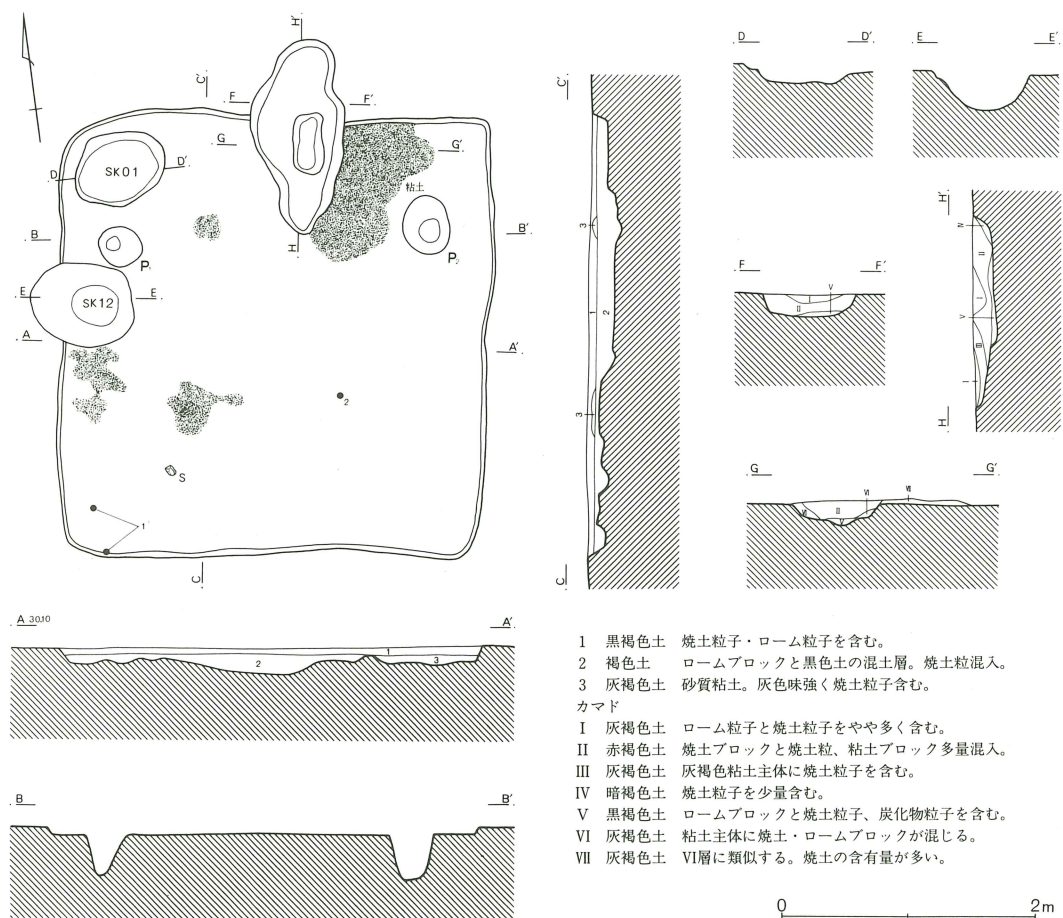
H'
C'
F
F'
G
G'
D
SK01
D'
粘土
B
B'
P
P
H
E
SK12
E
A
A'
2
S
1
C

C'
3
2
3
C

D
D'
E
E'
H'
F
F'
H

G
G'

A 30.10
A'
1
2
3

B
B'

1　黒褐色土　焼土粒子・ローム粒子を含む。
2　褐色土　ロームブロックと黒色土の混土層。焼土粒混入。
3　灰褐色土　砂質粘土。灰色味強く焼土粒子含む。
カマド
I　灰褐色土　ローム粒子と焼土粒子をやや多く含む。
II　赤褐色土　焼土ブロックと焼土粒、粘土ブロック多量混入。
III　灰褐色土　灰褐色粘土主体に焼土粒子を含む。
IV　暗褐色土　焼土粒子を少量含む。
V　黒褐色土　ロームブロックと焼土粒子、炭化物粒子を含む。
VI　灰褐色土　粘土主体に焼土・ロームブロックが混じる。
VII　灰褐色土　VI層に類似する。焼土の含有量が多い。

0　2m